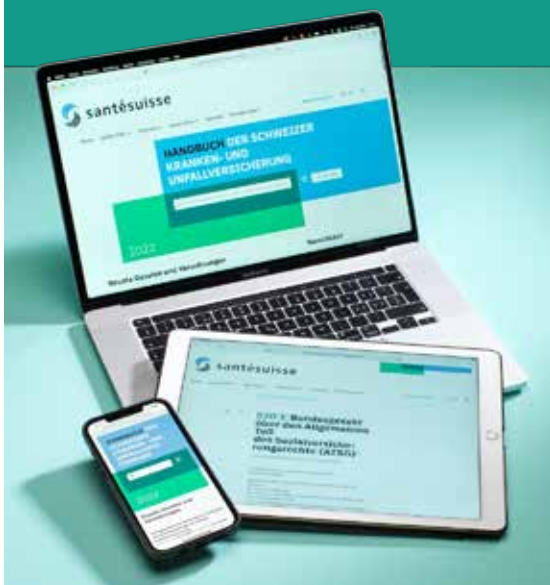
santésuisse

HANDBUCH DER SCHWEIZER KRANKEN- UND UNFALLVERSICHERUNG

2022

Neuste Gesetze und Verordnungen

Newsletter

santésuisse

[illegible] Bundesgesetz über den Allgemeinen Teil des Sozialversicherungsrechts (ATSG)

2022